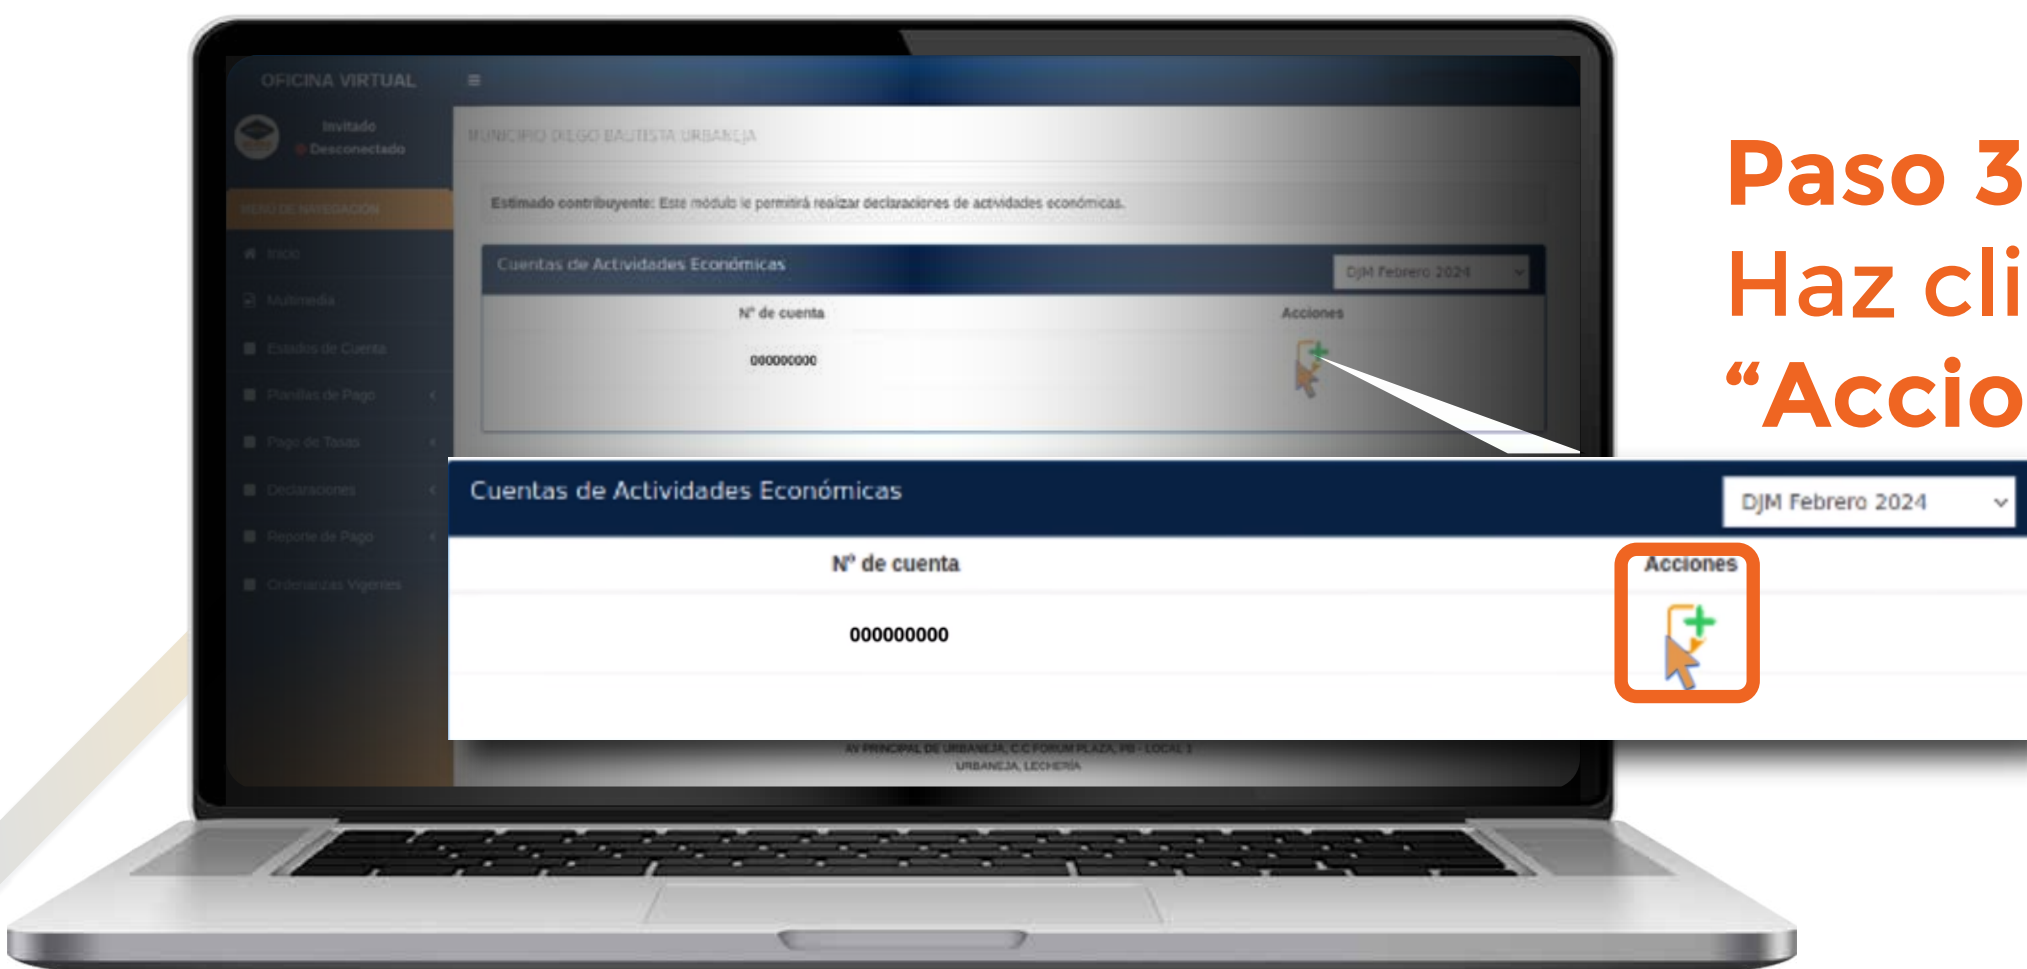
OFICINA VIRTUAL

Invitado
Desconectado

MENÚ DE NAVEGACIÓN
Inicio
Multimedia
Estados de Cuenta
Planillas de Pago
Pago de Tasas
Declaraciones
Reporte de Pago
Ordenanzas Vigentes

MUNICIPIO DIEGO BAUTISTA URBANEJA

Estimado contribuyente: Este módulo le permitirá realizar declaraciones de actividades económicas.

Cuentas de Actividades Económicas
DJM Febrero 2024

| Nº de cuenta | Acciones |
|---|---|
| 000000000 | |

Cuentas de Actividades Económicas
DJM Febrero 2024

| Nº de cuenta | Acciones |
|---|---|
| 000000000 | |

AV PRINCIPAL DE URBANEJA, C.C FORUM PLAZA, PB - LOCAL 1
URBANEJA, LECHERÍA

Paso 3
Haz cli
“Accio